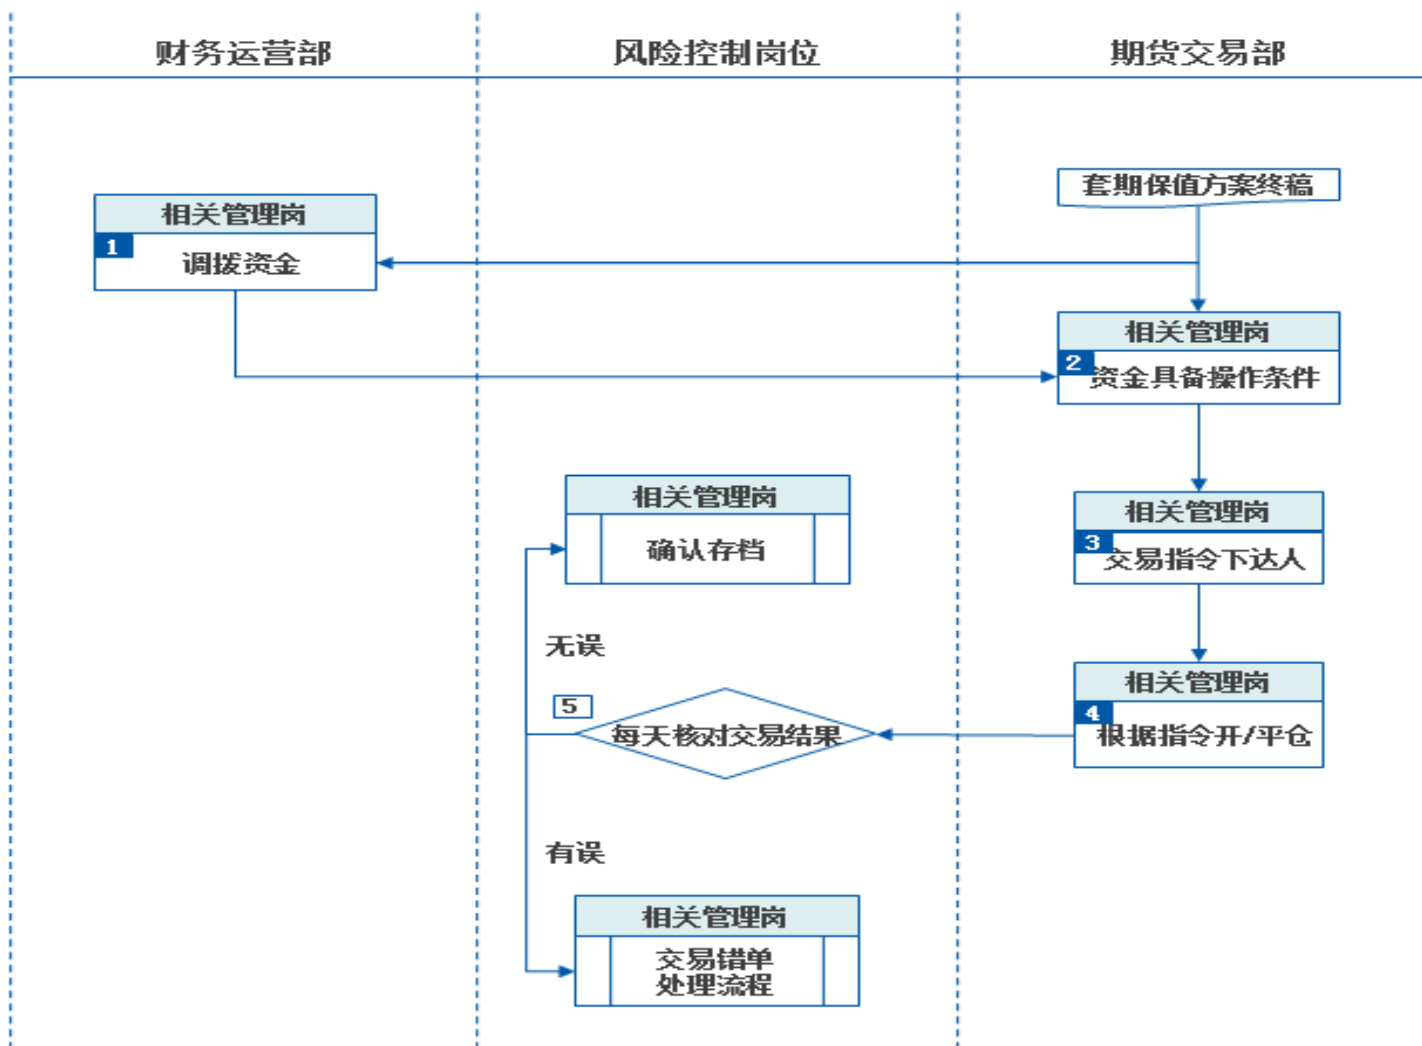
财务运营部

风险控制岗位

期货交易部

套期保值方案终稿

相关管理岗
1
调拨资金

相关管理岗
2
资金具备操作条件

相关管理岗
确认存档

相关管理岗
3
交易指令下达人

无误

5
每天核对交易结果

相关管理岗
4
根据指令开/平仓

有误

相关管理岗
交易错单处理流程